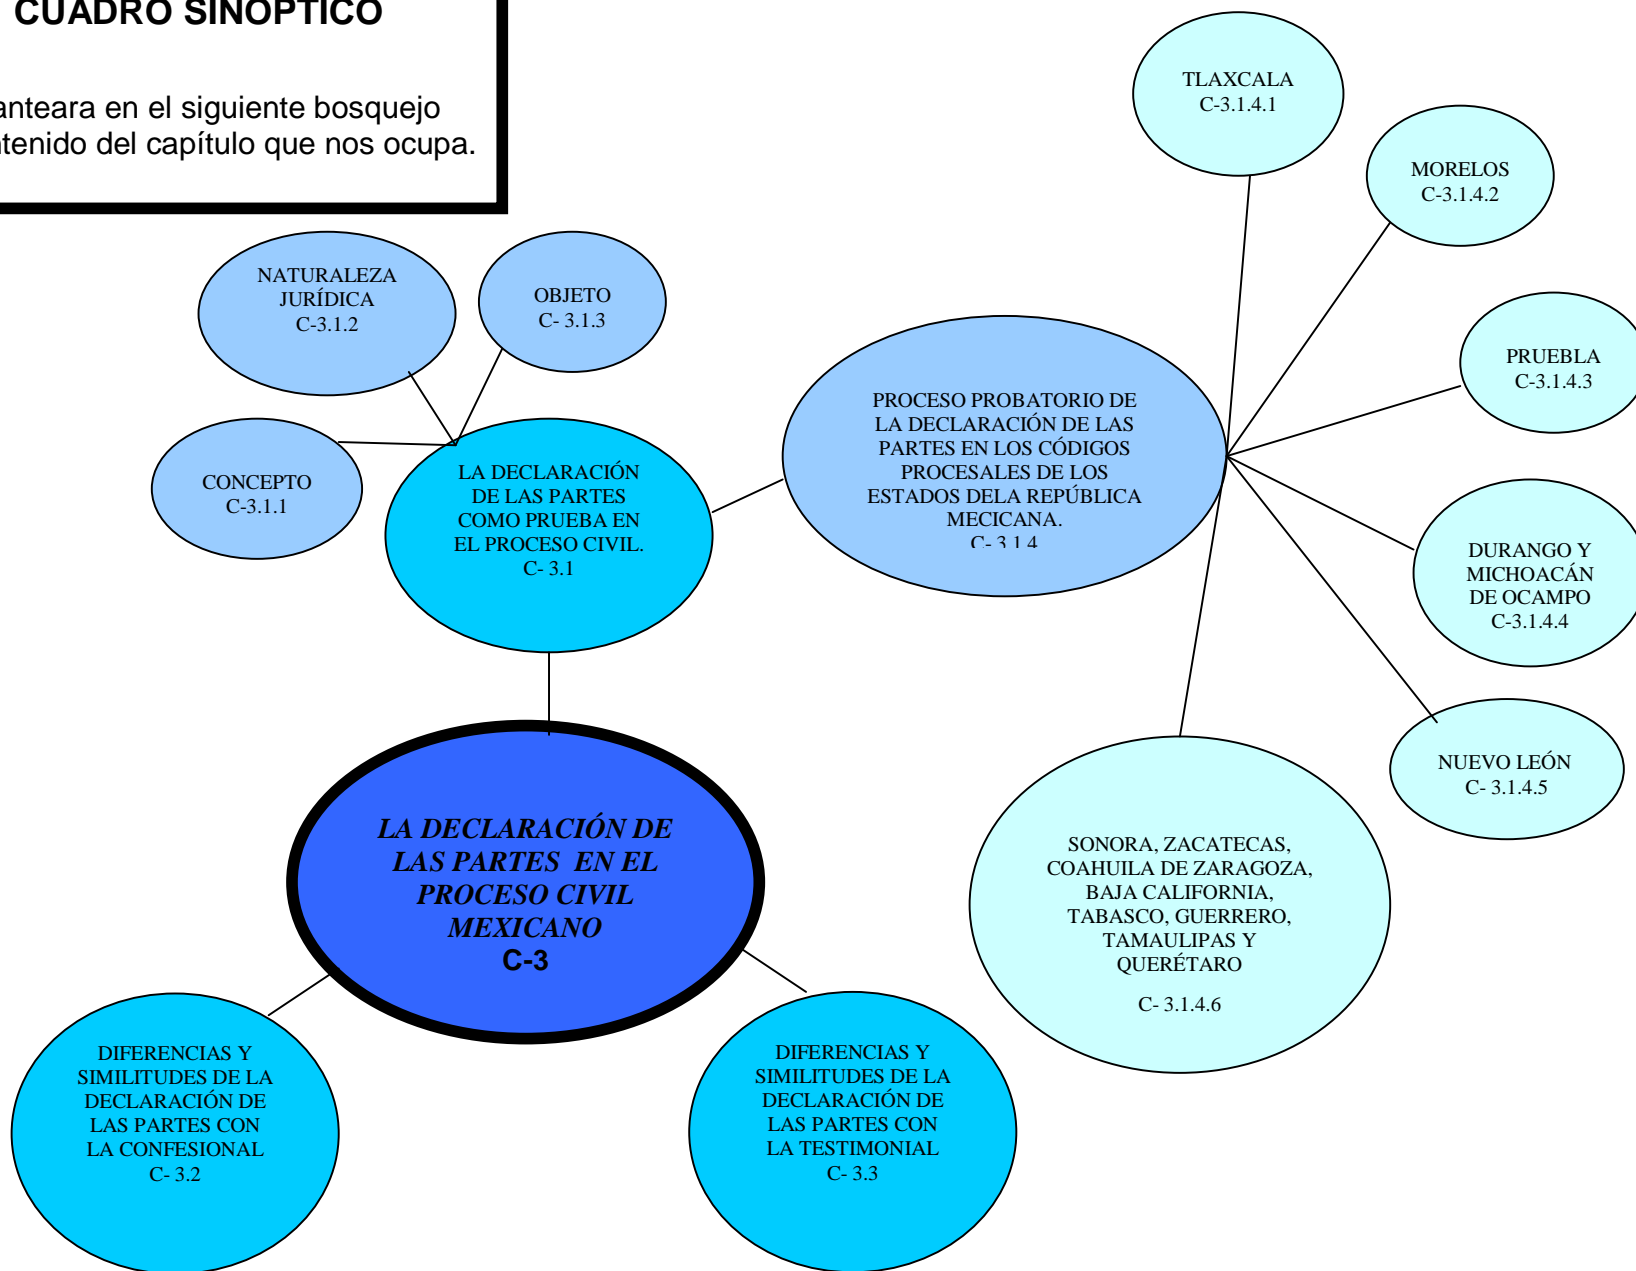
CUADRO SINÓPTICO

anteara en el siguiente bosquejo
tenido del capítulo que nos ocupa.

TLAXCALA
C-3.1.4.1

MORELOS
C-3.1.4.2

NATURALEZA JURÍDICA
C-3.1.2

OBJETO
C- 3.1.3

PUEBLA
C-3.1.4.3

PROCESO PROBATORIO DE LA DECLARACIÓN DE LAS PARTES EN LOS CÓDIGOS PROCESALES DE LOS ESTADOS DELA REPÚBLICA MECICANA.
C- 3.1.4

CONCEPTO
C-3.1.1

LA DECLARACIÓN DE LAS PARTES COMO PRUEBA EN EL PROCESO CIVIL.
C- 3.1

DURANGO Y MICHOACÁN DE OCAMPO
C-3.1.4.4

NUEVO LEÓN
C- 3.1.4.5

LA DECLARACIÓN DE LAS PARTES EN EL PROCESO CIVIL MEXICANO
C-3

SONORA, ZACATECAS, COAHUILA DE ZARAGOZA, BAJA CALIFORNIA, TABASCO, GUERRERO, TAMAULIPAS Y QUERÉTARO

C- 3.1.4.6

DIFERENCIAS Y SIMILITUDES DE LA DECLARACIÓN DE LAS PARTES CON LA CONFESIONAL
C- 3.2

DIFERENCIAS Y SIMILITUDES DE LA DECLARACIÓN DE LAS PARTES CON LA TESTIMONIAL
C- 3.3